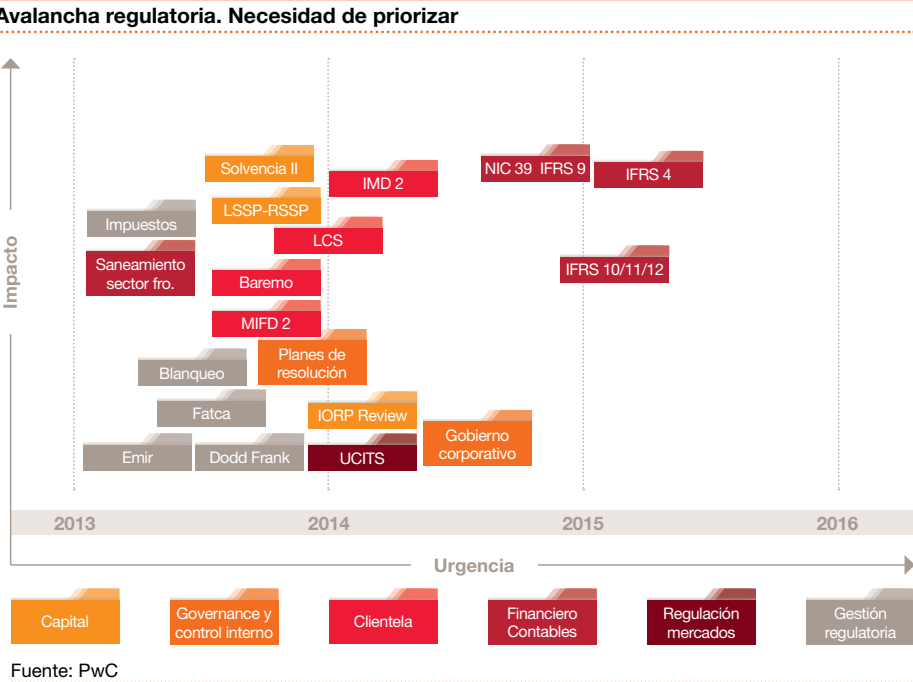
Avalancha regulatoria. Necesidad de priorizar

Impacto

Solvencia II
IMD 2
NIC 39 IFRS 9
IFRS 4
LSSP-RSSP
Impuestos
LCS
Saneamiento sector fro.
IFRS 10/11/12
Baremo
MIFD 2
Planes de resolución
Blanqueo
Fatca
IORP Review
Gobierno corporativo
Emir
Dodd Frank
UCITS

2013
2014
2015
2016

Urgencia

Capital
Governance y control interno
Clientela
Financiero Contables
Regulación mercados
Gestión regulatoria

Fuente: PwC